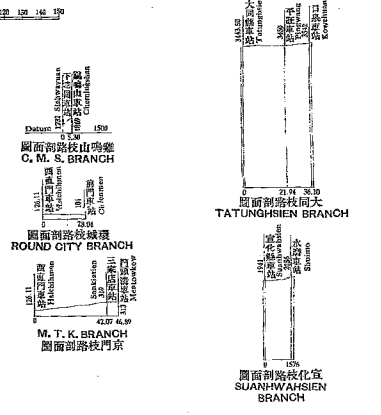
120 130 140 150

雞鳴山車站 Chimingshan
下花園車站 Shahwayuan

Datum 0 5.30 1500

圖面剖路枝山鳴雞
C. M. S. BRANCH

西直門車站 Hsichihmen
門頭 Mentou

126.11
0 28.04

圖面剖路枝城環
ROUND CITY BRANCH

西直門車站 Hsichihmen
三家店車站 Sanchiatien
門頭溝車站 Mentoukow

126.11 359
0 42.07 46.89

M. T. K. BRANCH
圖面剖路枝門京

大同縣車站 Tatunghsien
平旺車站 Pingwang
口泉車站 Kowchüan

1443.50 3650
0 21.94 36.10

圖面剖路枝同大
TATUNGHSIEN BRANCH

宣化縣車站 Suanhwahsien
水磨車站 Shuimo

1941
0 1576

圖面剖路枝化宣
SUANHWAHSIEN BRANCH